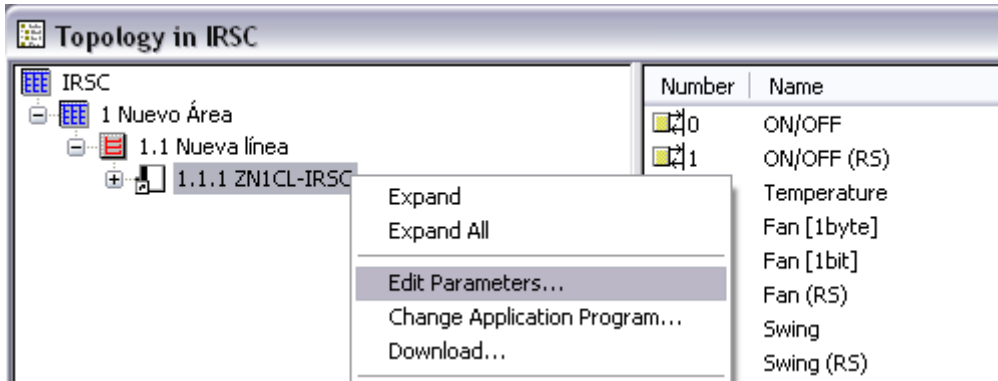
Topology in IRSC

IRSC
1 Nuevo Área
1.1 Nueva línea
1.1.1 ZN1CL-IRSC

Expand
Expand All
Edit Parameters...
Change Application Program...
Download...

| Number | Name |
|---|---|
| 0 | ON/OFF |
| 1 | ON/OFF (RS) |
| | Temperature |
| | Fan [1byte] |
| | Fan [1bit] |
| | Fan (RS) |
| | Swing |
| | Swing (RS) |